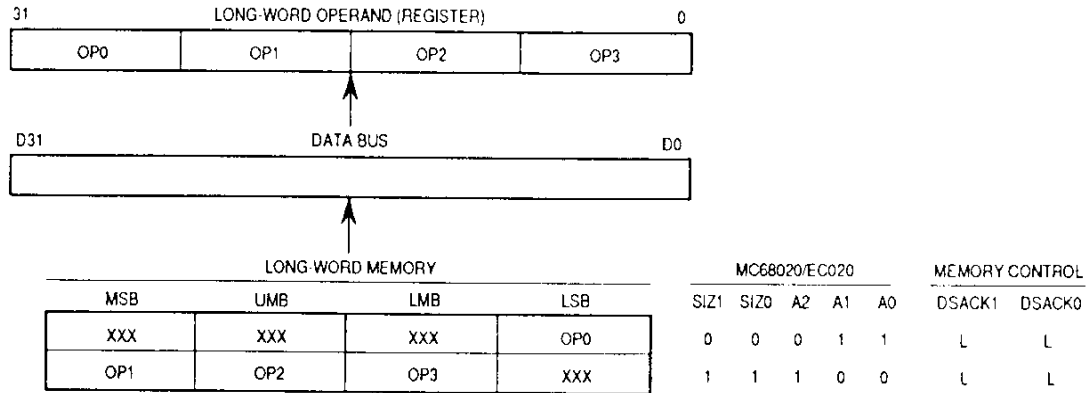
31 LONG-WORD OPERAND (REGISTER) 0

| OP0 | OP1 | OP2 | OP3 |
|---|---|---|---|

D31 DATA BUS D0

LONG-WORD MEMORY

| MSB | UMB | LMB | LSB |
|---|---|---|---|
| XXX | XXX | XXX | OP0 |
| OP1 | OP2 | OP3 | XXX |

MC68020/EC020

MEMORY CONTROL

| SIZ1 | SIZ0 | A2 | A1 | A0 | DSACK1 | DSACK0 |
|---|---|---|---|---|---|---|
| 0 | 0 | 0 | 1 | 1 | L | L |
| 1 | 1 | 1 | 0 | 0 | L | L |